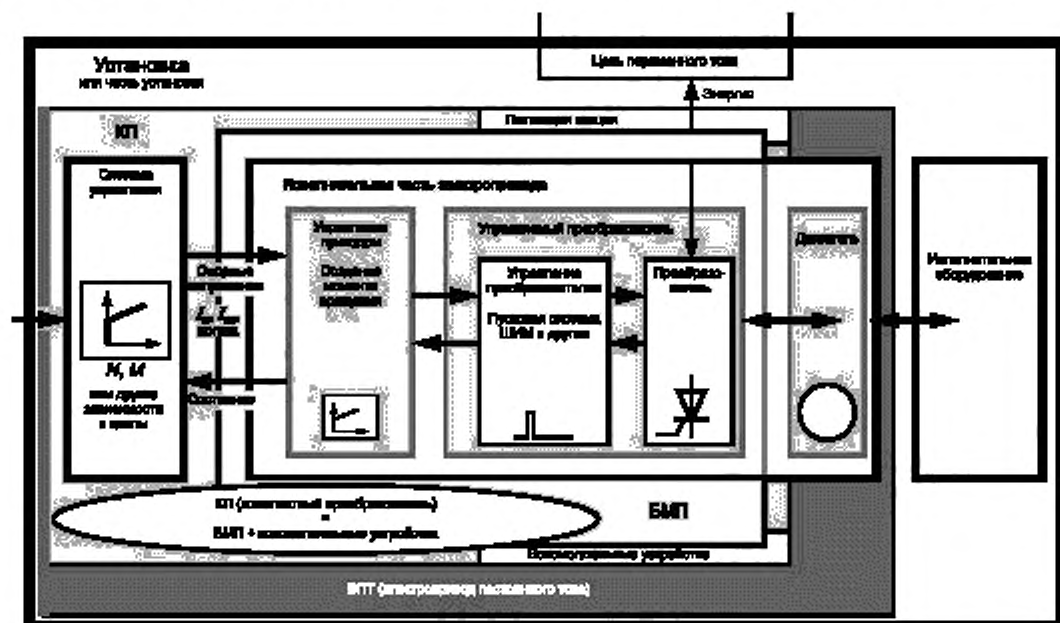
Установка или часть установки

Цепь переменного тока

Энергия

КП

Питающая секция

Система управления

Комплектная часть электропривода

Управление приводом

Опорный сигнал

Основной элемент привода

Управляемый преобразователь

Двигатель

Исполнительное оборудование

Управление преобразователем

Пусковая система, ШИМ и другие

Преобразователь

$I_s$, $I_m$

$N$, $M$

или другие зависимости и врем

Состояние

КП (комплектный преобразователь)
=
БМП + вспомогательные устройства

БМП

Вспомогательные устройства

ЭПТ (электропривод постоянного тока)